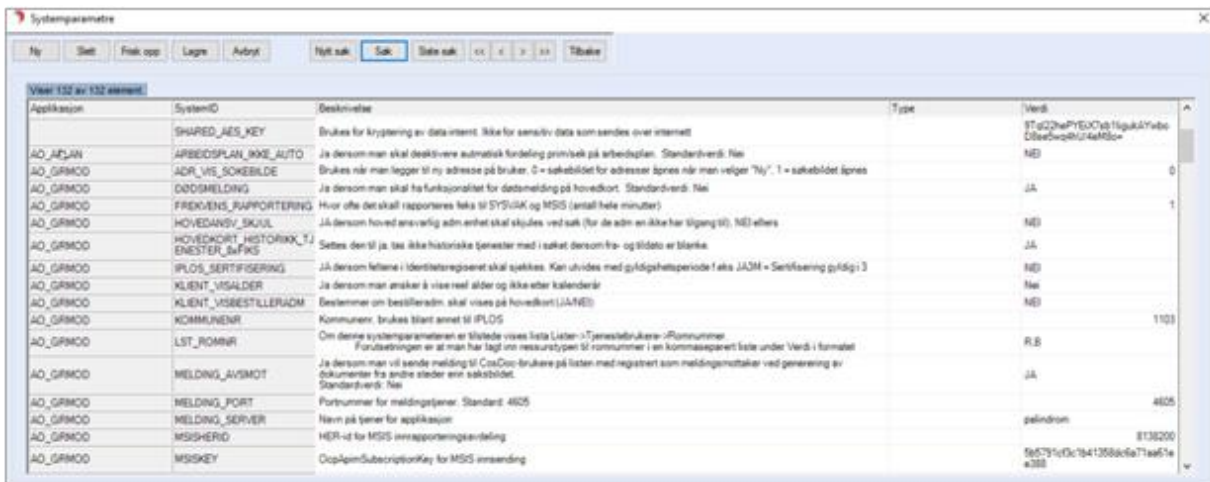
Systemparametre

Ny | Slett | Frisk opp | Lagre | Avbryt | Nytt søk | Søk | Siste søk | << | < | > | >> | Tilbake

Viser 132 av 132 element.

| Applikasjon | SystemID | Beskrivelse | Type | Verdi |
|---|---|---|---|---|
| | SHARED_AES_KEY | Brukes for kryptering av data internt. Ikke for sensitiv data som sendes over internett | | 8Tg22hePYEiXCtyb1figukAYwbo D8se5wq4hU4eM8o= |
| AO_ARPLAN | ARBEIDSPLAN_IKKE_AUTO | Ja dersom man skal deaktivere automatisk fordeling prim/sek på arbeidsplan. Standardverdi: Nei | | NEI |
| AO_GRMOD | ADR_VIS_SOKEBILDE | Brukes når man legger til ny adresse på bruker. 0 = søkebildet for adresser åpnes når man velger "Ny", 1 = søkebildet åpnes | | 0 |
| AO_GRMOD | DØDSMELDING | Ja dersom man skal ha funksjonalitet for dødsmelding på hovedkort. Standardverdi: Nei | | JA |
| AO_GRMOD | FREKVENS_RAPPORTERING | Hvor ofte det skal rapporteres feks til SYSVAK og MSIS (antall hele minutter) | | 1 |
| AO_GRMOD | HOVEDANSV_SKJUL | JA dersom hoved ansvarlig adm enhet skal skjules ved søk (for de adm en ikke har tilgang til). NEI ellers | | NEI |
| AO_GRMOD | HOVEDKORT_HISTORIKK_TJENESTER_BxFIKS | Settes den til ja, tas ikke historiske tjenester med i søket dersom fra- og tildato er blanke. | | JA |
| AO_GRMOD | IPLOS_SERTIFISERING | JA dersom feltene i Identitetsregisteret skal sjekkes. Kan utvides med gyldighetsperiode f.eks JA3M = Sertifisering gyldig i 3 | | NEI |
| AO_GRMOD | KLIENT_VISALDER | Ja dersom man ønsker å vise reel alder og ikke etter kalenderår | | Nei |
| AO_GRMOD | KLIENT_VISBESTILLERADM | Bestemmer om bestilleradm. skal vises på hovedkort (JA/NEI) | | NEI |
| AO_GRMOD | KOMMUNENR | Kommunenr, brukes blant annet til IPLOS | | 1103 |
| AO_GRMOD | LST_ROMNR | Om denne systemparameteren er tilstede vises lista Lister->Tjenestebrukere->Romnummer. Forutsetningen er at man har lagt inn ressurstypen til rommummer i en kommaseparert liste under Verdi i formatet | | R,B |
| AO_GRMOD | MELDING_AVSMOT | Ja dersom man vil sende melding til CosDoc-brukere på listen med registrert som meldingsmottaker ved generering av dokumenter fra andre steder enn saksbildet. Standardverdi: Nei | | JA |
| AO_GRMOD | MELDING_PORT | Portnummer for meldingstjener. Standard: 4605 | | 4605 |
| AO_GRMOD | MELDING_SERVER | Navn på tjener for applikasjon | | palindrom |
| AO_GRMOD | MSISHERID | HER-id for MSIS innrapporteringsavdeling | | 8138200 |
| AO_GRMOD | MSISKEY | OcpApimSubscriptionKey for MSIS innsending | | 5b5791cf3c1b41358dc6a71aa61ee388 |